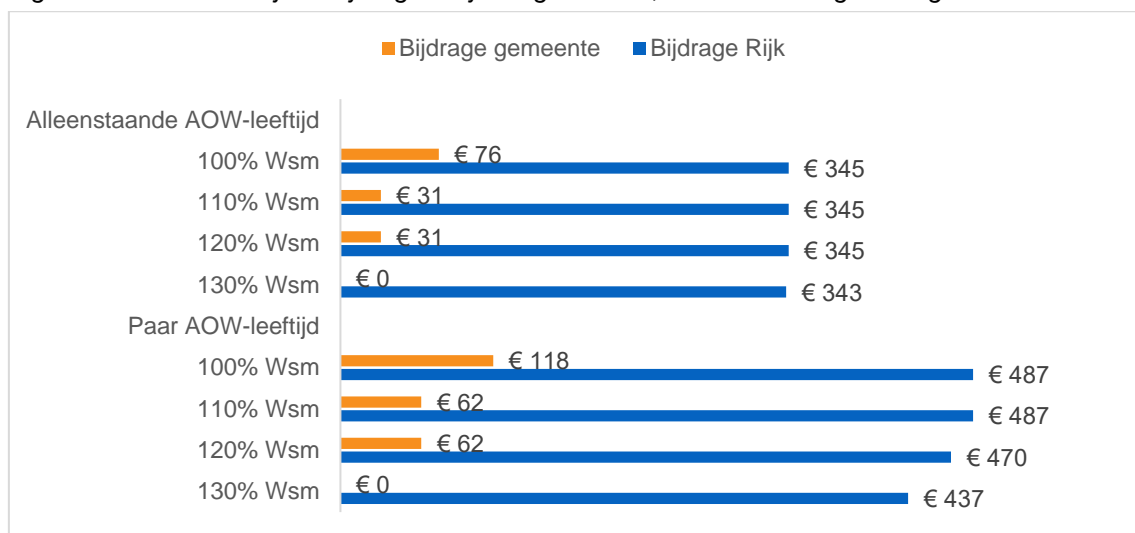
Bijdrage gemeente
Bijdrage Rijk

Alleenstaande AOW-leeftijd
100% Wsm € 76 € 345
110% Wsm € 31 € 345
120% Wsm € 31 € 345
130% Wsm € 0 € 343
Paar AOW-leeftijd
100% Wsm € 118 € 487
110% Wsm € 62 € 487
120% Wsm € 62 € 470
130% Wsm € 0 € 437